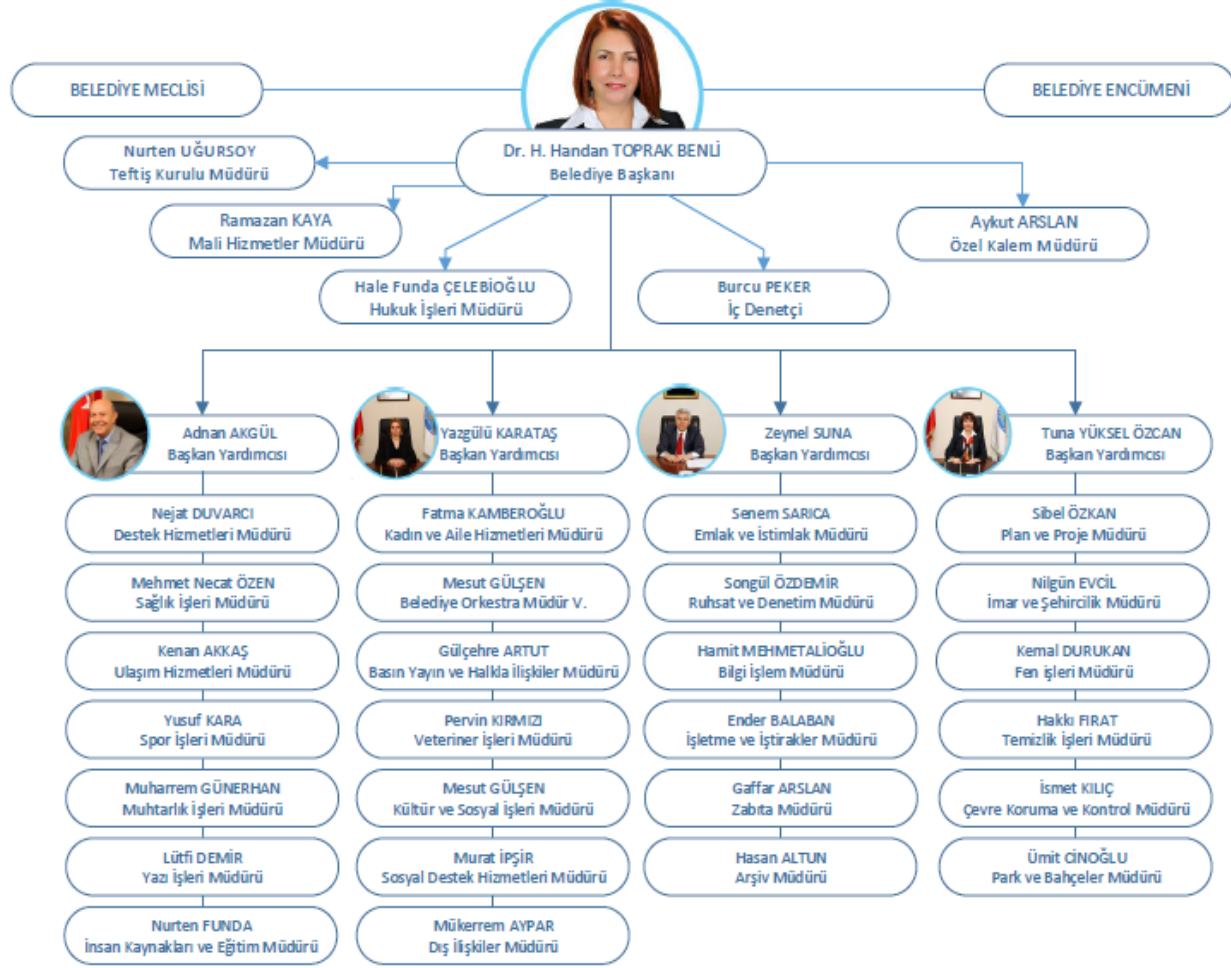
BELEDİYE MECLİSİ

BELEDİYE ENCÜMENİ

Dr. H. Handan TOPRAK BENLİ
Belediye Başkanı

Nurten UĞURSOY
Teftiş Kurulu Müdürü

Ramazan KAYA
Mali Hizmetler Müdürü

Aykut ARSLAN
Özel Kalem Müdürü

Hale Funda ÇELEBİOĞLU
Hukuk İşleri Müdürü

Burcu PEKER
İç Denetçi

Adnan AKGÜL
Başkan Yardımcısı

Nejat DUVARCI
Destek Hizmetleri Müdürü

Mehmet Necat ÖZEN
Sağlık İşleri Müdürü

Kenan AKKAŞ
Ulaşım Hizmetleri Müdürü

Yusuf KARA
Spor İşleri Müdürü

Muharrem GÜNERHAN
Muhtarlık İşleri Müdürü

Lütfi DEMİR
Yazı İşleri Müdürü

Nurten FUNDA
İnsan Kaynakları ve Eğitim Müdürü

Yazgülü KARATAŞ
Başkan Yardımcısı

Fatma KAMBEROĞLU
Kadın ve Aile Hizmetleri Müdürü

Mesut GÜLŞEN
Belediye Orkestra Müdür V.

Gülçehre ARTUT
Basın Yayın ve Halkla İlişkiler Müdürü

Pervin KIRMIZI
Veteriner İşleri Müdürü

Mesut GÜLŞEN
Kültür ve Sosyal İşleri Müdürü

Murat İPŞİR
Sosyal Destek Hizmetleri Müdürü

Mükerrem AYPAR
Dış İlişkiler Müdürü

Zeynel SUNA
Başkan Yardımcısı

Senem SARICA
Emlak ve İstimlak Müdürü

Songül ÖZDEMİR
Ruhsat ve Denetim Müdürü

Hamit MEHMETALİOĞLU
Bilgi İşlem Müdürü

Ender BALABAN
İşletme ve İştirakler Müdürü

Gaffar ARSLAN
Zabıta Müdürü

Hasan ALTUN
Arşiv Müdürü

Tuna YÜKSEL ÖZCAN
Başkan Yardımcısı

Sibel ÖZKAN
Plan ve Proje Müdürü

Nilgün EVCİL
İmar ve Şehircilik Müdürü

Kemal DURUKAN
Fen işleri Müdürü

Hakkı FIRAT
Temizlik İşleri Müdürü

İsmet KILIÇ
Çevre Koruma ve Kontrol Müdürü

Ümit CİNOĞLU
Park ve Bahçeler Müdürü